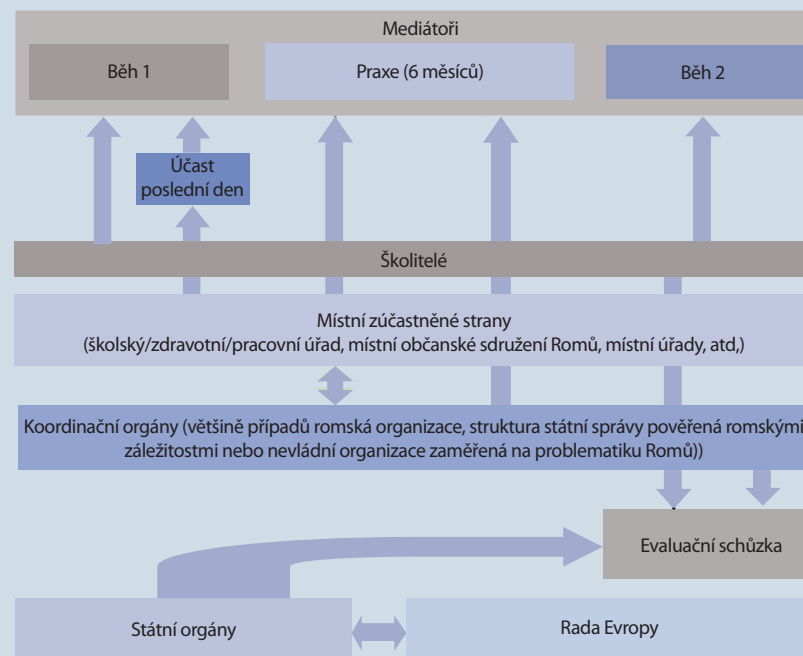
Mediátoři

Běh 1

Praxe (6 měsíců)

Běh 2

Účast poslední den

Školitelé

Místní zúčastněné strany (školský/zdravotní/pracovní úřad, místní občanské sdružení Romů, místní úřady, atd,)

Koordinační orgány (většině případů romská organizace, struktura státní správy pověřená romskými záležitostmi nebo nevládní organizace zaměřená na problematiku Romů))

Evaluační schůzka

Státní orgány

Rada Evropy